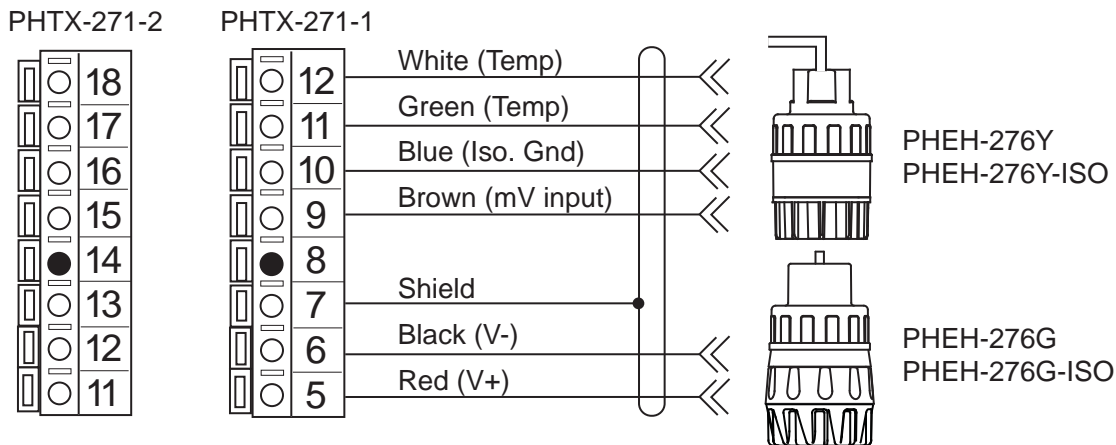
PHTX-271-2

18
17
16
15
14
13
12
11

PHTX-271-1

12 White (Temp)
11 Green (Temp)
10 Blue (Iso. Gnd)
9 Brown (mV input)
8
7 Shield
6 Black (V-)
5 Red (V+)

PHEH-276Y
PHEH-276Y-ISO

PHEH-276G
PHEH-276G-ISO